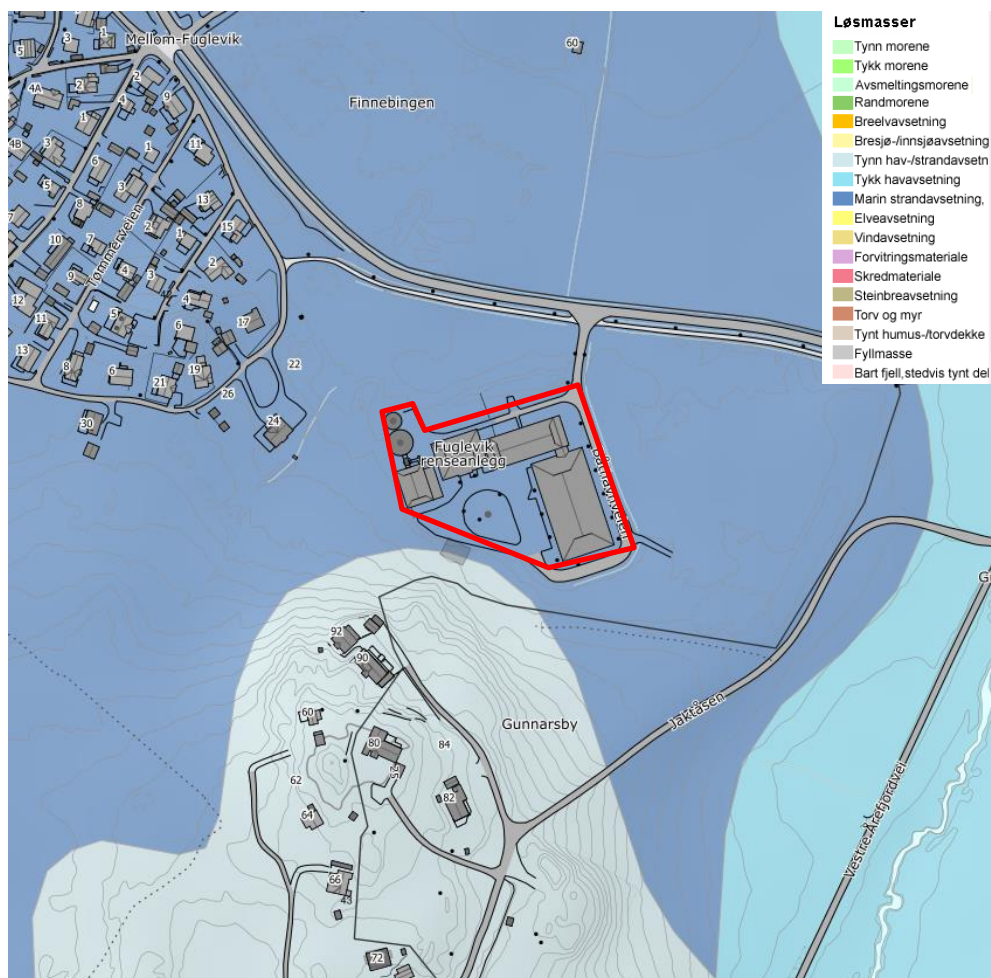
Løsmasser
Tynn morene
Tykk morene
Avsmeltingsmorene
Randmorene
Breelvavsetning
Bresjø-/innsjøavsetning
Tynn hav-/strandavsetn
Tykk havavsetning
Marin strandavsetning,
Elveavsetning
Vindavsetning
Forvitringsmateriale
Skredmateriale
Steinbreavsetning
Torv og myr
Tynt humus-/torvdekke
Fyllmasse
Bart fjell,stedvis tynt del

Mellom-Fuglevik
Finnebingen
60
Tømmerveien
Fuglevik renseanlegg
Gunnarsby
Jaktåsen
Vestre Årefjordvei
3
1
5
2
4A
4
9
4B
6
3
1
11
5
8
13
7
10
7
2
1
15
9
4
3
2
12
5
4
17
11
6
22
13
8
6
21
19
26
30
24
92
90
60
80
84
62
55
82
64
66
43
72
G